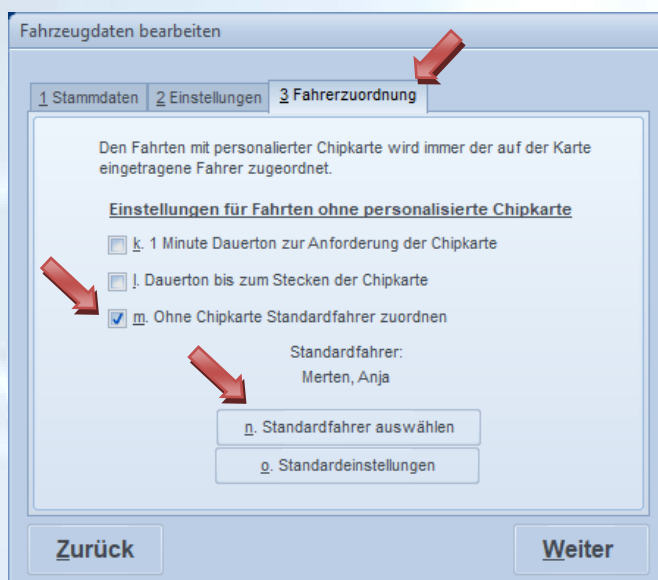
Fahrzeugdaten bearbeiten

1 Stammdaten | 2 Einstellungen | 3 Fahrerzuordnung

Den Fahrten mit personalierter Chipkarte wird immer der auf der Karte eingetragene Fahrer zugeordnet.

Einstellungen für Fahrten ohne personalisierte Chipkarte

k. 1 Minute Dauerton zur Anforderung der Chipkarte

l. Dauerton bis zum Stecken der Chipkarte

m. Ohne Chipkarte Standardfahrer zuordnen

Standardfahrer:
Merten, Anja

n. Standardfahrer auswählen

o. Standardeinstellungen

Zurück

Weiter